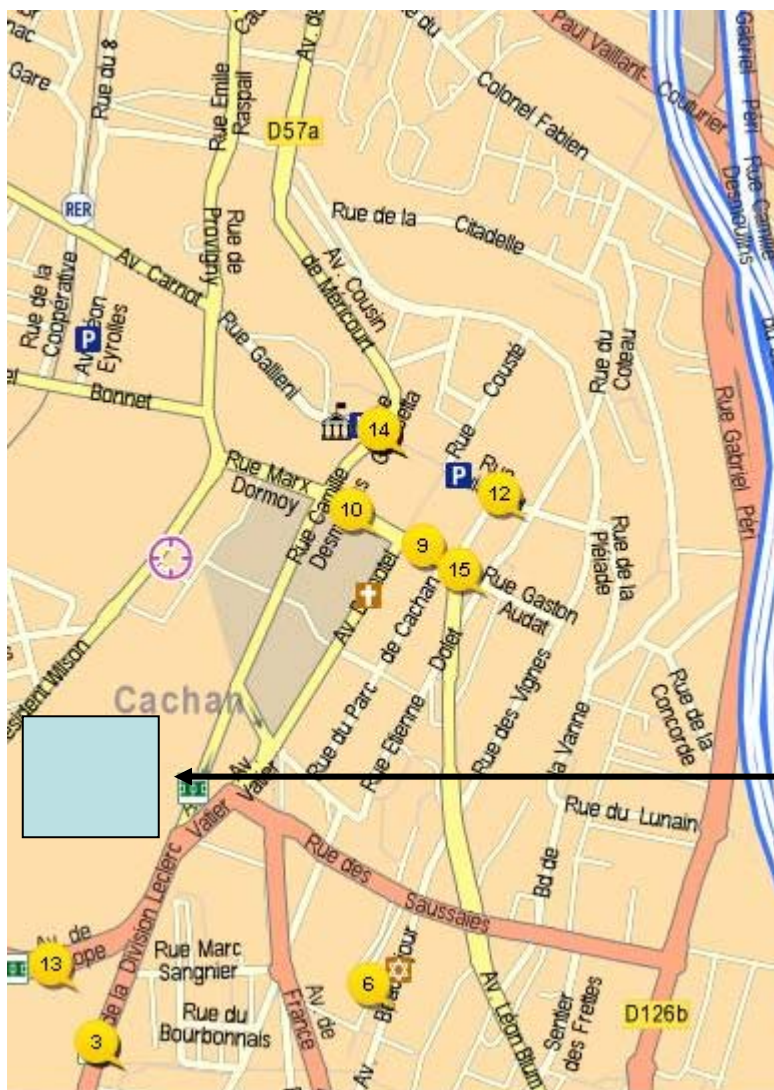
nac
Gare
Rue du 8
Rue Emile Raspail
Cau
Av. de
du
Paul Vaillant Couturier
Gabriel Péri
Rue Camille Desmoulins
Colonel Fabien
D57a
RER
Rue de la Citadelle
Rue de la Coopérative
Av. Carnot
Rue de Provigny
Av. Cousin de Méricourt
Av. Léon Eyrolles
P
Rue Gallieni
Rue du Coteau
Rue Cousté
Bonnet
14
Cabetta
Rue Gabriel Péri
P
Rue
12
Rue Marx Dormoy
10
Rue Camille Desmoulins
9
Rue de la Pléiade
15
Rue Gaston Audat
Av. Dumotel
Rue de Cachan
Dolet
Président Wilson
Rue des Vignes
Rue de la Concorde
Cachan
Rue du Parc
Rue Etienne
Rue de la Vanne
Av. Valier
Rue du Lunain
Av. Vatier
Rue des Saussaies
Bd de
Av. de Europe
13
de la Division Leclerc
Rue Marc Sangnier
6
Av. de France
Av. Bria...ur
Av. Léon Blum
Sentier des Frettes
Rue du Bourbonnais
D126b
3
Av